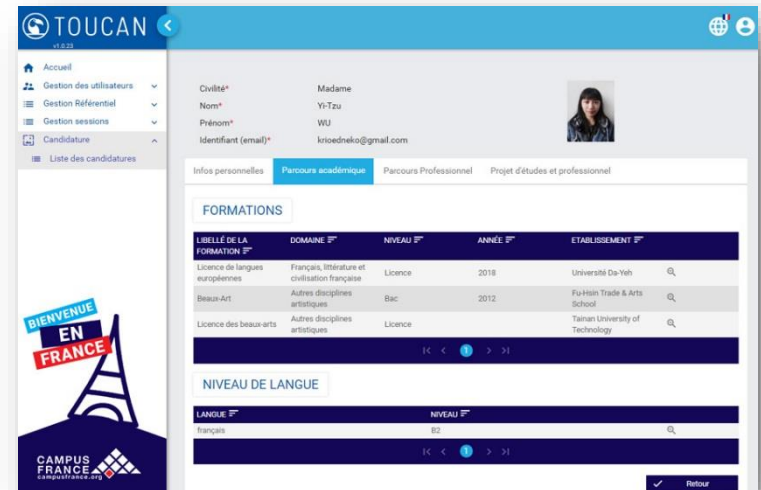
TOUCAN
v1.0.23

Accueil
Gestion des utilisateurs
Gestion Référentiel
Gestion sessions
Candidature
Liste des candidatures

BIENVENUE
EN
FRANCE

CAMPUS FRANCE
campusfrance.org

Civilité* Madame
Nom* Yi-Tzu
Prénom* WU
Identifiant (email)* krioedneko@gmail.com

Infos personnelles | Parcours académique | Parcours Professionnel | Projet d'études et professionnel

FORMATIONS

| LIBELLÉ DE LA FORMATION | DOMAINE | NIVEAU | ANNÉE | ETABLISSEMENT |
|---|---|---|---|---|
| Licence de langues européennes | Français, littérature et civilisation française | Licence | 2018 | Université Da-Yeh |
| Beaux-Art | Autres disciplines artistiques | Bac | 2012 | Fu-Hsin Trade & Arts School |
| Licence des beaux-arts | Autres disciplines artistiques | Licence | | Tainan University of Technology |

1

NIVEAU DE LANGUE

| LANGUE | NIVEAU |
|---|---|
| français | B2 |

1

Retour